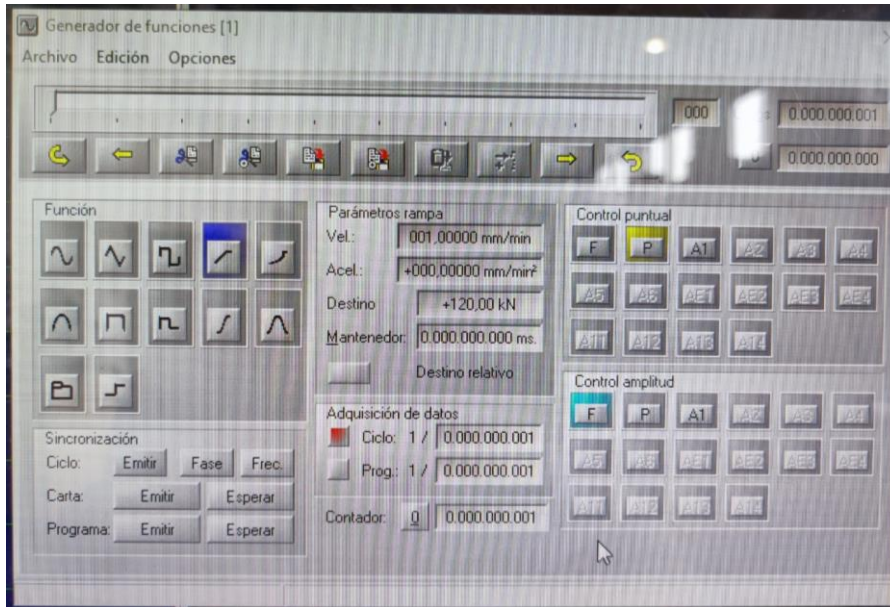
Generador de funciones [1]

Archivo Edición Opciones

000

0.000.000.001

0

0.000.000.000

Función

Sincronización

Ciclo: Emitir Fase Frec.

Carta: Emitir Esperar

Programa: Emitir Esperar

Parámetros rampa

Vel.: 001,00000 mm/min

Acel.: +000,00000 mm/min²

Destino +120,00 kN

Mantenedor: 0.000.000.000 ms.

Destino relativo

Adquisición de datos

Ciclo: 1 / 0.000.000.001

Prog.: 1 / 0.000.000.001

Contador: 0 0.000.000.001

Control puntual

F P A1 A2 A3 A4

A5 A6 AE1 AE2 AE3 AE4

A11 A12 A13 A14

Control amplitud

F P A1 A2 A3 A4

A5 A6 AE1 AE2 AE3 AE4

A11 A12 A13 A14